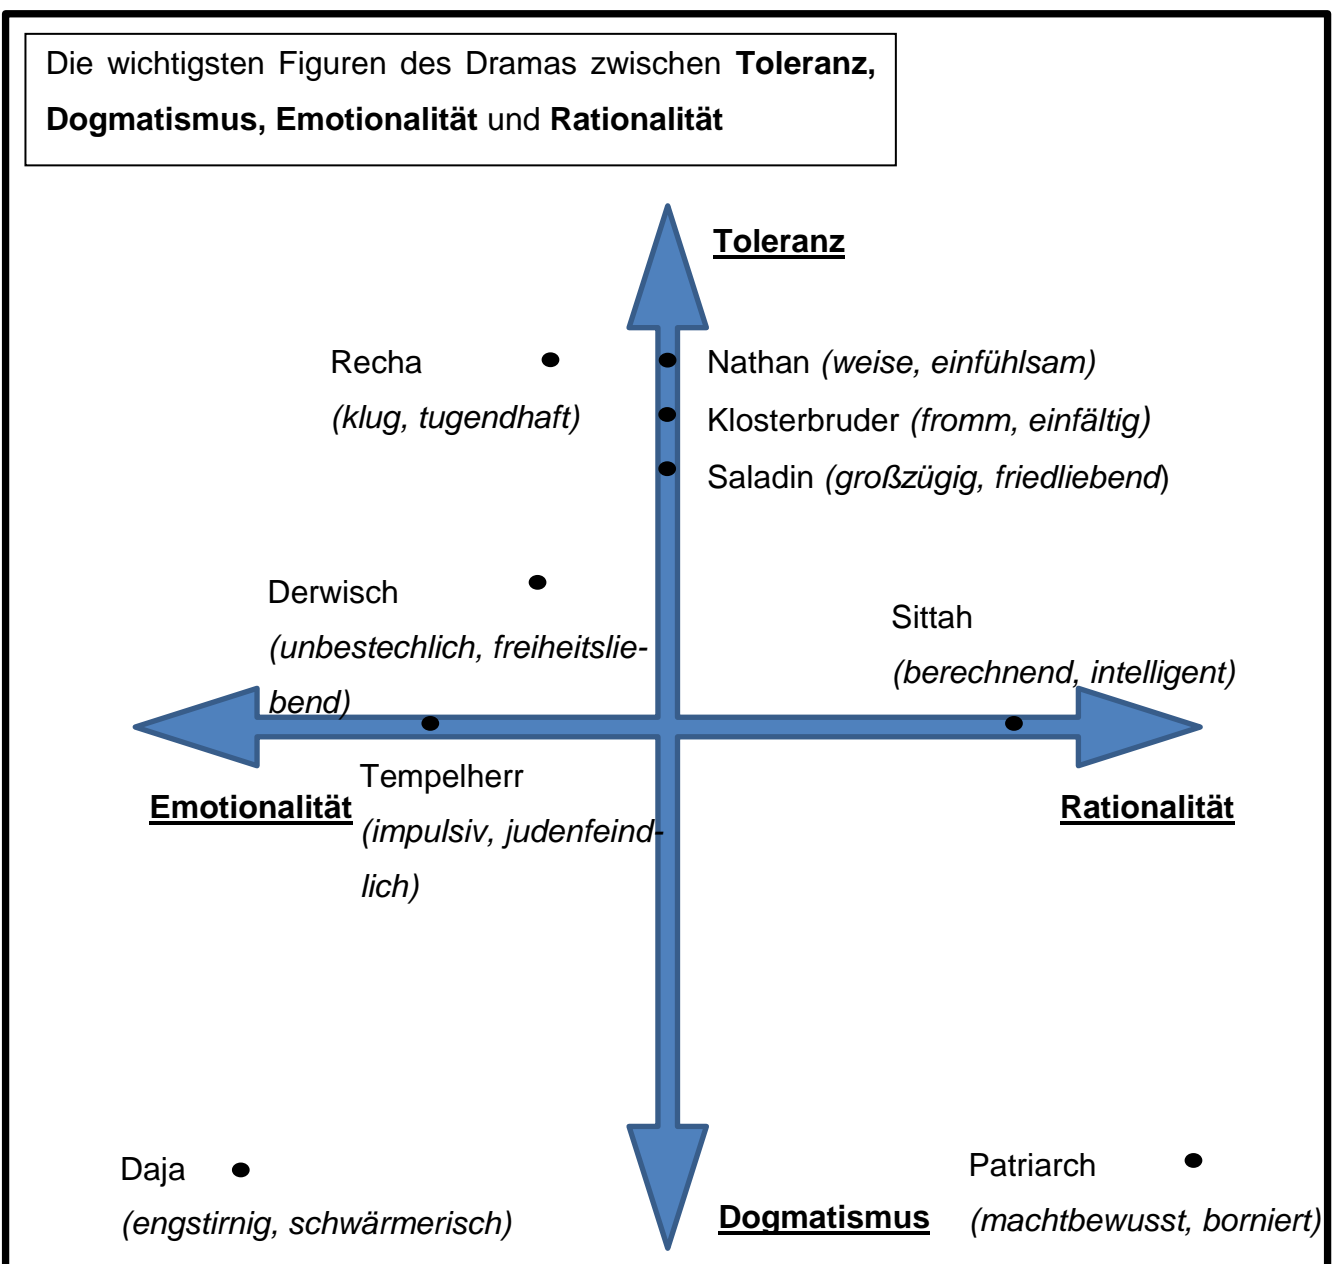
Die wichtigsten Figuren des Dramas zwischen **Toleranz, Dogmatismus, Emotionalität** und **Rationalität**

Toleranz

Recha
(klug, tugendhaft)

Nathan (weise, einfühlsam)
Klosterbruder (fromm, einfältig)
Saladin (großzügig, friedliebend)

Derwisch
(unbestechlich, freiheitsliebend)

Sittah
(berechnend, intelligent)

Tempelherr
(impulsiv, judenfeindlich)

Emotionalität

Rationalität

Daja
(engstirnig, schwärmerisch)

Dogmatismus

Patriarch
(machtbewusst, borniert)